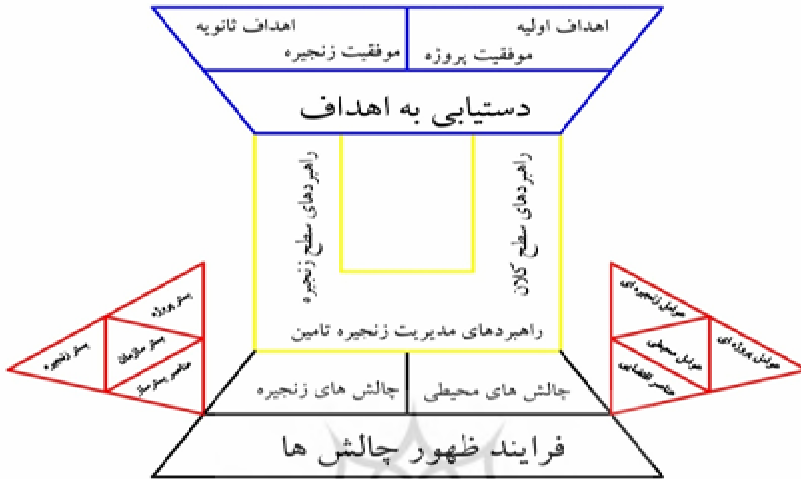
اهداف اولیه
موفقیت پروژه

اهداف ثانویه
موفقیت زنجیره

دستیابی به اهداف

راهبردهای سطح کلان

راهبردهای سطح زنجیره

راهبردهای مدیریت زنجیره تامین

چالش های محیطی

چالش های زنجیره

فرایند ظهور چالش ها

عوامل زنجیره ای
عوامل پروژه ای
عوامل محیطی
عناصر اقتصادی

بستر پروژه
بستر سازمانی
بستر زنجیره
عناصر بستر ساز